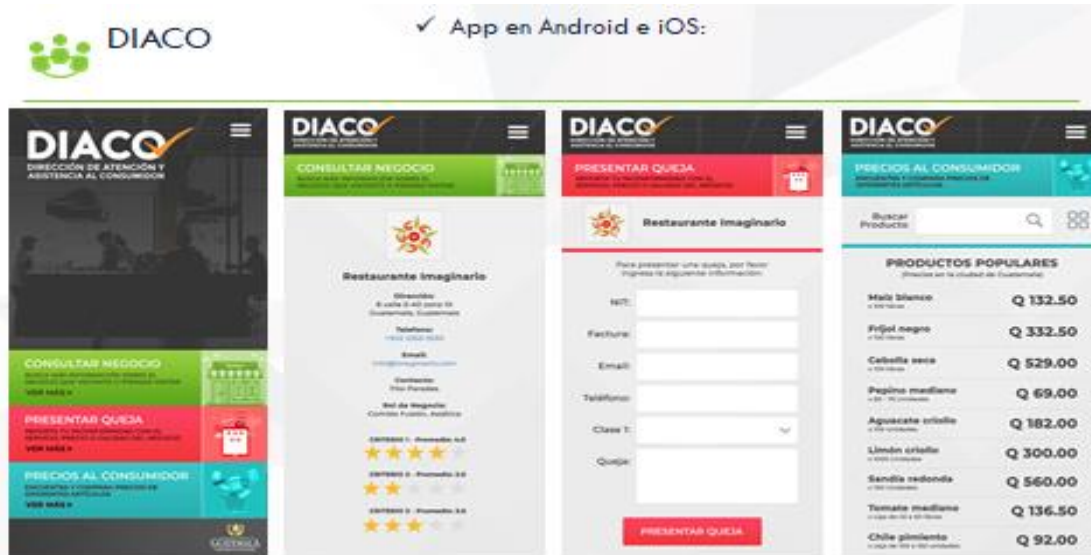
DIACO

✓ App en Android e iOS:

DIACO
DIRECCIÓN DE ATENCIÓN Y ASISTENCIA AL CONSUMIDOR

CONSULTAR NEGOCIO
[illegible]
VER MÁS »

PRESENTAR QUEJA
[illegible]
VER MÁS »

PRECIOS AL CONSUMIDOR
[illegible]
VER MÁS »

DIACO

CONSULTAR NEGOCIO
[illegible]

Restaurante Imaginario

Dirección
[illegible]

Teléfono
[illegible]

Email
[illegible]

Contacto
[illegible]

Rol de Negocio
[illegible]

CRITERIO 1 - Promedio 4.0

CRITERIO 2 - Promedio 2.0

CRITERIO 3 - Promedio 3.0

DIACO

PRESENTAR QUEJA
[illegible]

Restaurante Imaginario

Para presentar una queja, por favor ingresa la siguiente información:

NIT:

Factura:

Email:

Teléfono:

Clase 1:

Queja:

PRESENTAR QUEJA

DIACO

PRECIOS AL CONSUMIDOR
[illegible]

Buscar Producto

PRODUCTOS POPULARES
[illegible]

Maíz blanco Q 132.50

Frijol negro Q 332.50

Cebolla seca Q 529.00

Pepino mediano Q 69.00

Aguacate criollo Q 182.00

Limón criollo Q 300.00

Sandía redonda Q 560.00

Tomate mediano Q 136.50

Chile pimiento Q 92.00